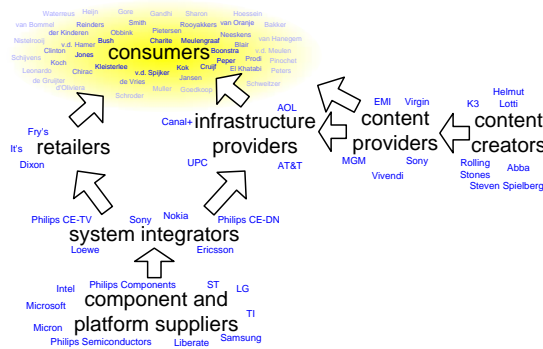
Walraeus Heijn Gore Gandhi Sharon Hoessein
van Bommel Reinders Smith Rooyakkers van Oranje Bakker
der Kinderen Obbink Pietersen Neeskens
Nistelrooy v.d. Hamer Bush Charite Meulengraaf Blair
Clinton Jones Boonstra v.d. Meulen
Schijvens Koch Peper Prodi van Hanegem
Leonardo Chirac Kleisterlee Kok Cruijf El Khatabi Pinochet
de Gruijter v.d. Spijker Jansen Peters
d'Oliveira de Vries Muller Goedkoop Schweitzer
Schroder

consumers

Fry's
It's
Dixon
retailers

Canal+
AOL
infrastructure providers
UPC
AT&T

EMI Virgin
content providers
MGM Sony
Vivendi

K3 Helmut Lotti
content creators
Rolling Stones Abba
Steven Spielberg

Philips CE-TV Sony Nokia Philips CE-DN
system integrators
Loewe Ericsson

Intel Philips Components ST LG
Microsoft
component and platform suppliers
TI
Micron
Philips Semiconductors Liberate Samsung